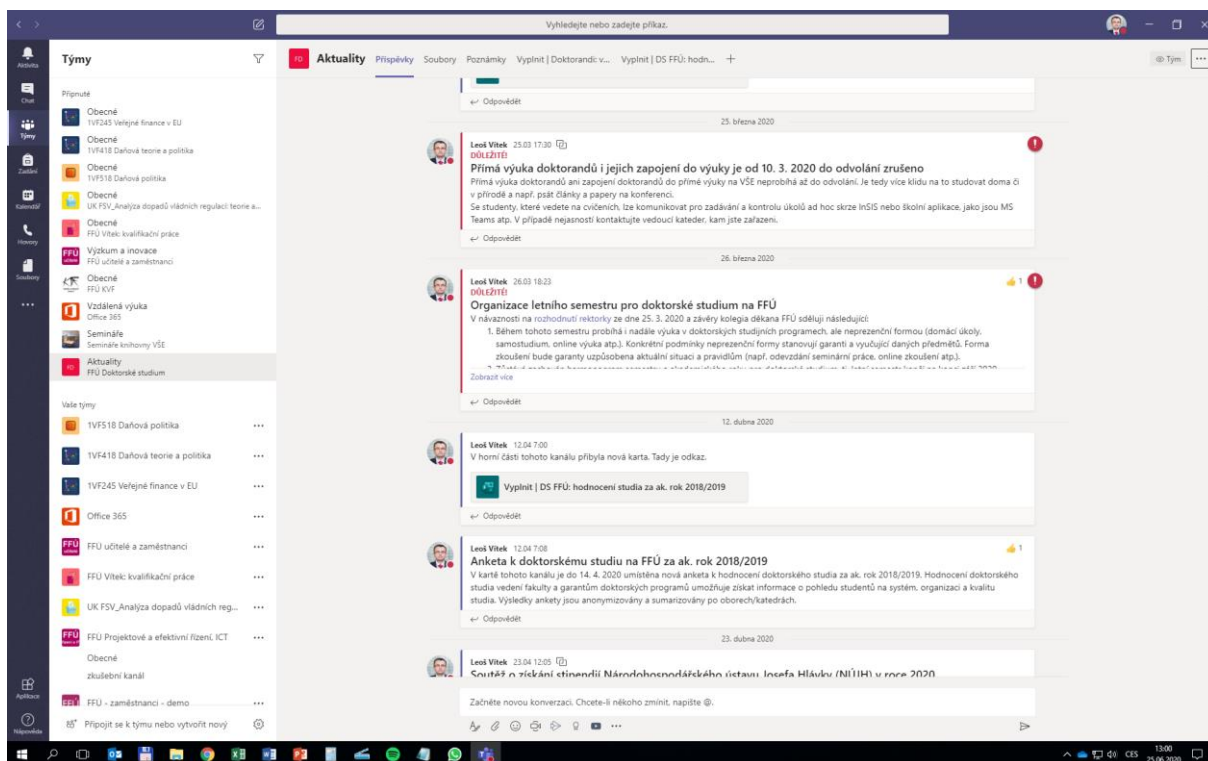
Vyhledejte nebo zadejte příkaz.

Aktivita
Chat
Týmy
Zadání
Kalendář
Hovory
Soubory
...
Aplikace
Nápověda

Týmy

Připnuté
Obecné
1VF245 Veřejné finance v EU
Obecné
1VF418 Daňová teorie a politika
Obecné
1VF518 Daňová politika
Obecné
UK FSV_Analýza dopadů vládních regulací: teorie a...
Obecné
FFÚ Vítek: kvalifikační práce
Výzkum a inovace
FFÚ učitelé a zaměstnanci
Obecné
FFÚ KVF
Vzdálená výuka
Office 365
Semináře
Semináře knihovny VŠE
Aktuality
FFÚ Doktorské studium

Vaše týmy
1VF518 Daňová politika ...
1VF418 Daňová teorie a politika ...
1VF245 Veřejné finance v EU ...
Office 365 ...
FFÚ učitelé a zaměstnanci ...
FFÚ Vítek: kvalifikační práce ...
UK FSV_Analýza dopadů vládních reg... ...
FFÚ Projektové a efektivní řízení, ICT ...
Obecné
zkušební kanál
FFÚ - zaměstnanci - demo ...
Připojit se k týmu nebo vytvořit nový

FD Aktuality Příspěvky Soubory Poznámky Vyplnit | Doktorandi: v... Vyplnit | DS FFÚ: hodn... +
Tým

Odpovědět

25. března 2020

Leoš Vítek 25.03 17:30
DŮLEŽITÉ!
Přímá výuka doktorandů i jejich zapojení do výuky je od 10. 3. 2020 do odvolání zrušeno
Přímá výuka doktorandů ani zapojení doktorandů do přímé výuky na VŠE neprobíhá až do odvolání. Je tedy více klidu na to studovat doma či v přírodě a např. psát články a papery na konferenci.
Se studenty, které vedete na cvičeních, lze komunikovat pro zadávání a kontrolu úkolů ad hoc skrze InSIS nebo školní aplikace, jako jsou MS Teams atp. V případě nejasností kontaktujte vedoucí kateder, kam jste zařazeni.
Odpovědět

26. března 2020

Leoš Vítek 26.03 18:23
DŮLEŽITÉ!
1
Organizace letního semestru pro doktorské studium na FFÚ
V návaznosti na rozhodnutí rektorky ze dne 25. 3. 2020 a závěry kolegia děkana FFÚ sděluji následující:
1. Během tohoto semestru probíhá i nadále výuka v doktorských studijních programech, ale neprezenční formou (domácí úkoly, samostudium, online výuka atp.). Konkrétní podmínky neprezenční formy stanovují garanti a vyučující daných předmětů. Forma zkoušení bude garanty uzpůsobena aktuální situaci a pravidlům (např. odevzdání seminární práce, online zkoušení atp.).
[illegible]
Zobrazit více
Odpovědět

12. dubna 2020

Leoš Vítek 12.04 7:00
V horní části tohoto kanálu přibyla nová karta. Tady je odkaz.
Vyplnit | DS FFÚ: hodnocení studia za ak. rok 2018/2019
Odpovědět

Leoš Vítek 12.04 7:08
1
Anketa k doktorskému studiu na FFÚ za ak. rok 2018/2019
V kartě tohoto kanálu je do 14. 4. 2020 umístěna nová anketa k hodnocení doktorského studia za ak. rok 2018/2019. Hodnocení doktorského studia vedení fakulty a garantům doktorských programů umožňuje získat informace o pohledu studentů na systém, organizaci a kvalitu studia. Výsledky ankety jsou anonymizovány a sumarizovány po oborech/katedrách.
Odpovědět

23. dubna 2020

Leoš Vítek 23.04 12:05
Soutěž o získání stipendií Národohospodářského ústavu Josefa Hlávky (NÚJH) v roce 2020

Začněte novou konverzaci. Chcete-li někoho zmínit, napište @.

CES 13:00 25.06.2020